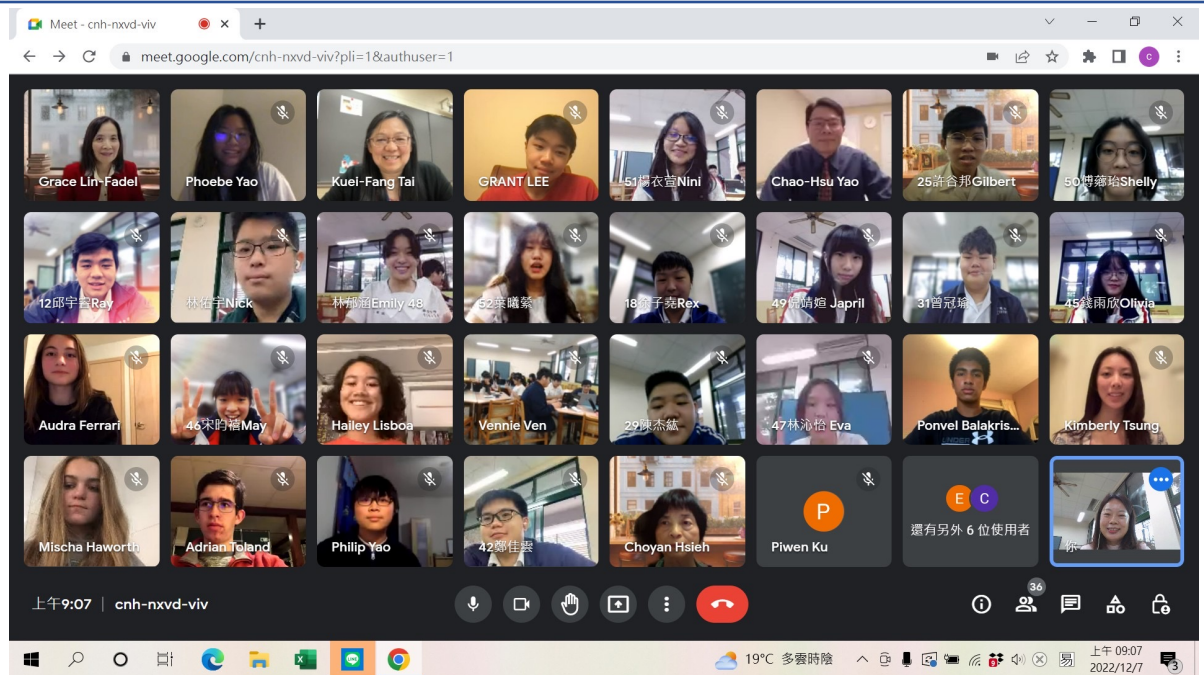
Meet - cnh-nxvd-viv

meet.google.com/cnh-nxvd-viv?pli=1&authuser=1

Grace Lin-Fadel
Phoebe Yao
Kuei-Fang Tai
GRANT LEE
51楊衣萱Nini
Chao-Hsu Yao
25許合邦Gilbert
50轉薌珆Shelly

12邱宇睿Ray
林佑宇Nick
林郁涵Emily 48
52葉曦紫
18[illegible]子堯Rex
49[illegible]靖媗 Japril
31曾冠瑜
45錢雨欣Olivia

Audra Ferrari
46宋昀禧May
Hailey Lisboa
Vennie Ven
29陳杰紘
47林沁怡 Eva
Ponvel Balakris...
Kimberly Tsung

Mischa Haworth
Adrian Toland
Philip Yao
42鄭佳雲
Choyan Hsieh
P
Piwen Ku
E C
還有另外 6 位使用者
你

上午9:07 | cnh-nxvd-viv

36

19°C 多雲時陰
上午 09:07
2022/12/7
3